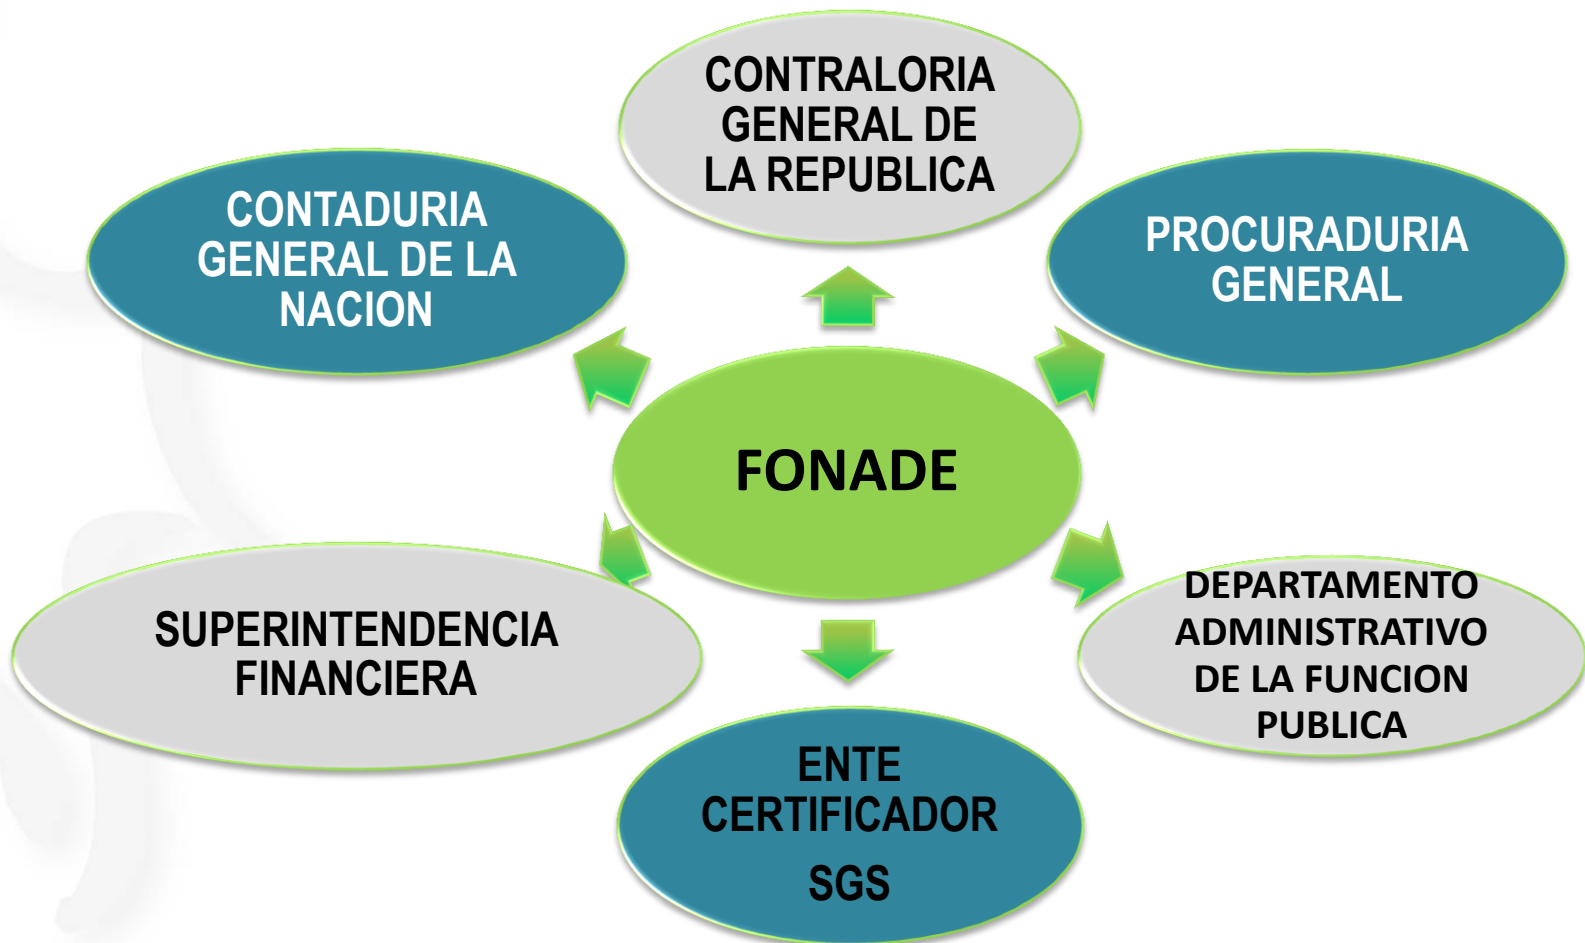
CONTRALORIA GENERAL DE LA REPUBLICA

CONTADURIA GENERAL DE LA NACION

PROCURADURIA GENERAL

FONADE

SUPERINTENDENCIA FINANCIERA

DEPARTAMENTO ADMINISTRATIVO DE LA FUNCION PUBLICA

ENTE CERTIFICADOR

SGS